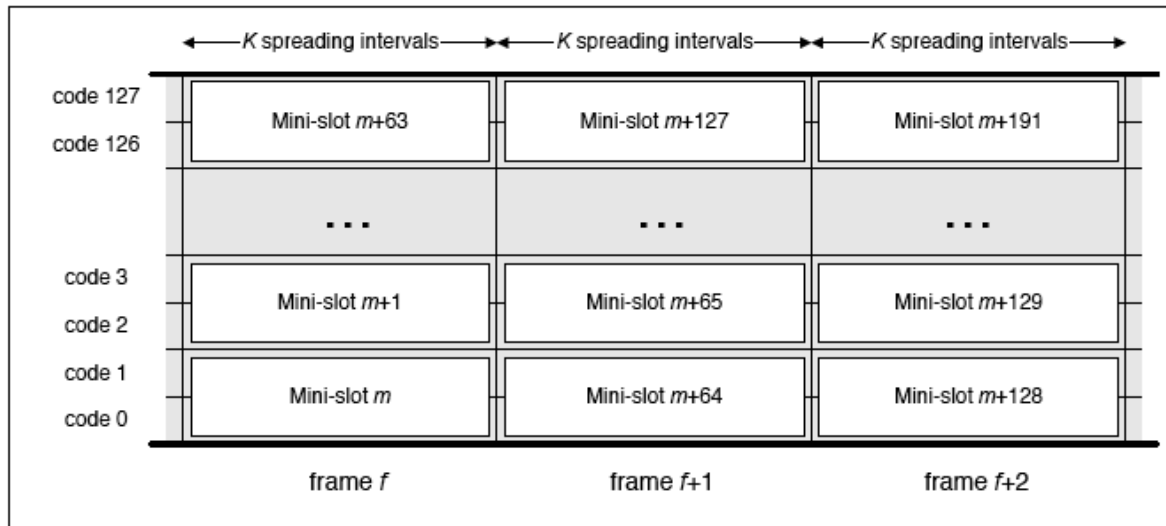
K spreading intervals K spreading intervals K spreading intervals

code 127
code 126

Mini-slot $m$+63
Mini-slot $m$+127
Mini-slot $m$+191

...
...
...

code 3
code 2

Mini-slot $m$+1
Mini-slot $m$+65
Mini-slot $m$+129

code 1
code 0

Mini-slot $m$
Mini-slot $m$+64
Mini-slot $m$+128

frame $f$
frame $f$+1
frame $f$+2